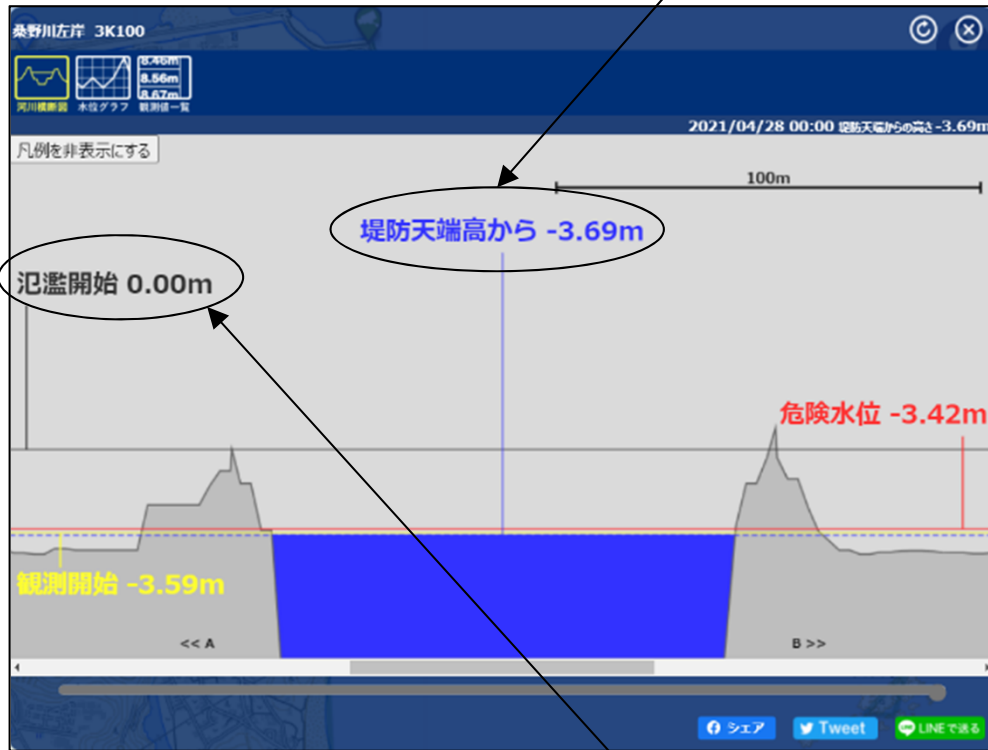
桑野川左岸 3K100

8.46m
8.56m
8.67m

河川横断図 水位グラフ 観測値一覧

2021/04/28 00:00 堤防天端からの高さ -3.69m

凡例を非表示にする

100m

堤防天端高から -3.69m

氾濫開始 0.00m

危険水位 -3.42m

観測開始 -3.59m

<< A

B >>

シェア Tweet LINEで送る